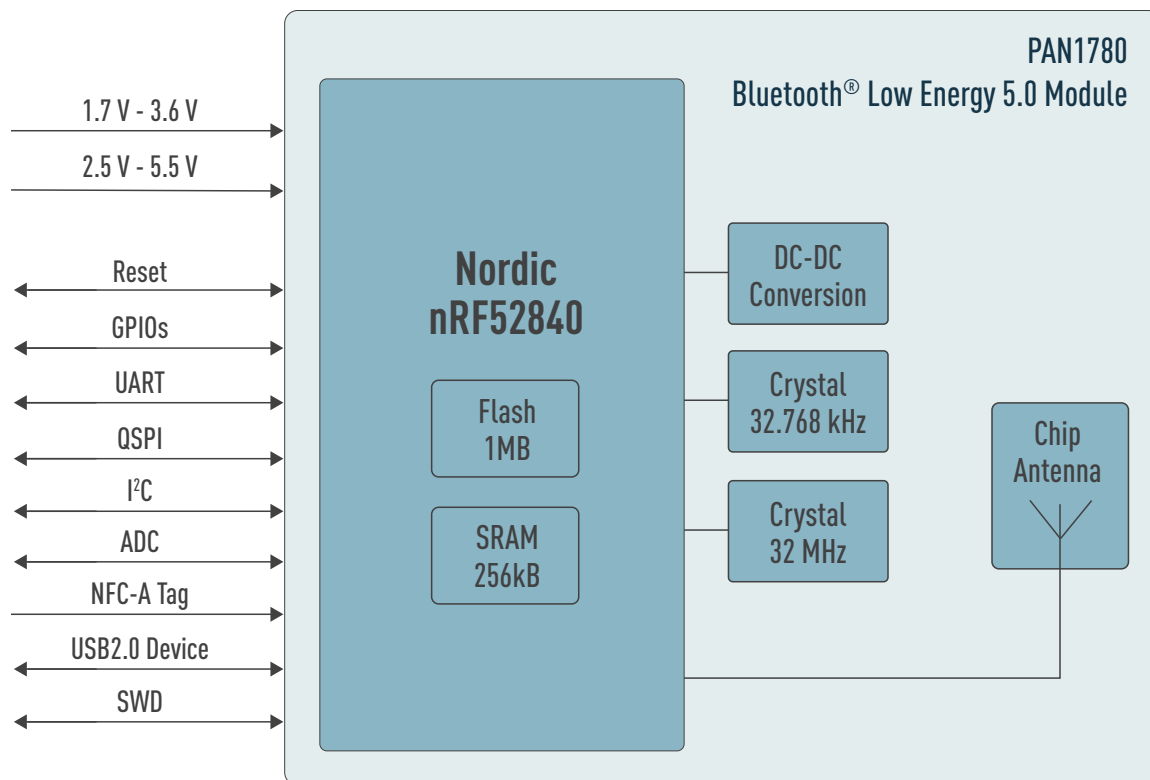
PAN1780
Bluetooth® Low Energy 5.0 Module

1.7 V - 3.6 V
2.5 V - 5.5 V
Reset
GPIOs
UART
QSPI
I$^2$C
ADC
NFC-A Tag
USB2.0 Device
SWD

Nordic nRF52840

Flash 1MB

SRAM 256kB

DC-DC Conversion

Crystal 32.768 kHz

Crystal 32 MHz

Chip Antenna